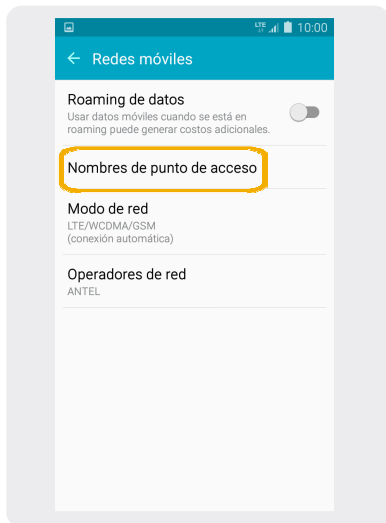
LTE 10:00

Redes móviles

Roaming de datos
Usar datos móviles cuando se está en roaming puede generar costos adicionales.

Nombres de punto de acceso

Modo de red
LTE/WCDMA/GSM
(conexión automática)

Operadores de red
ANTEL